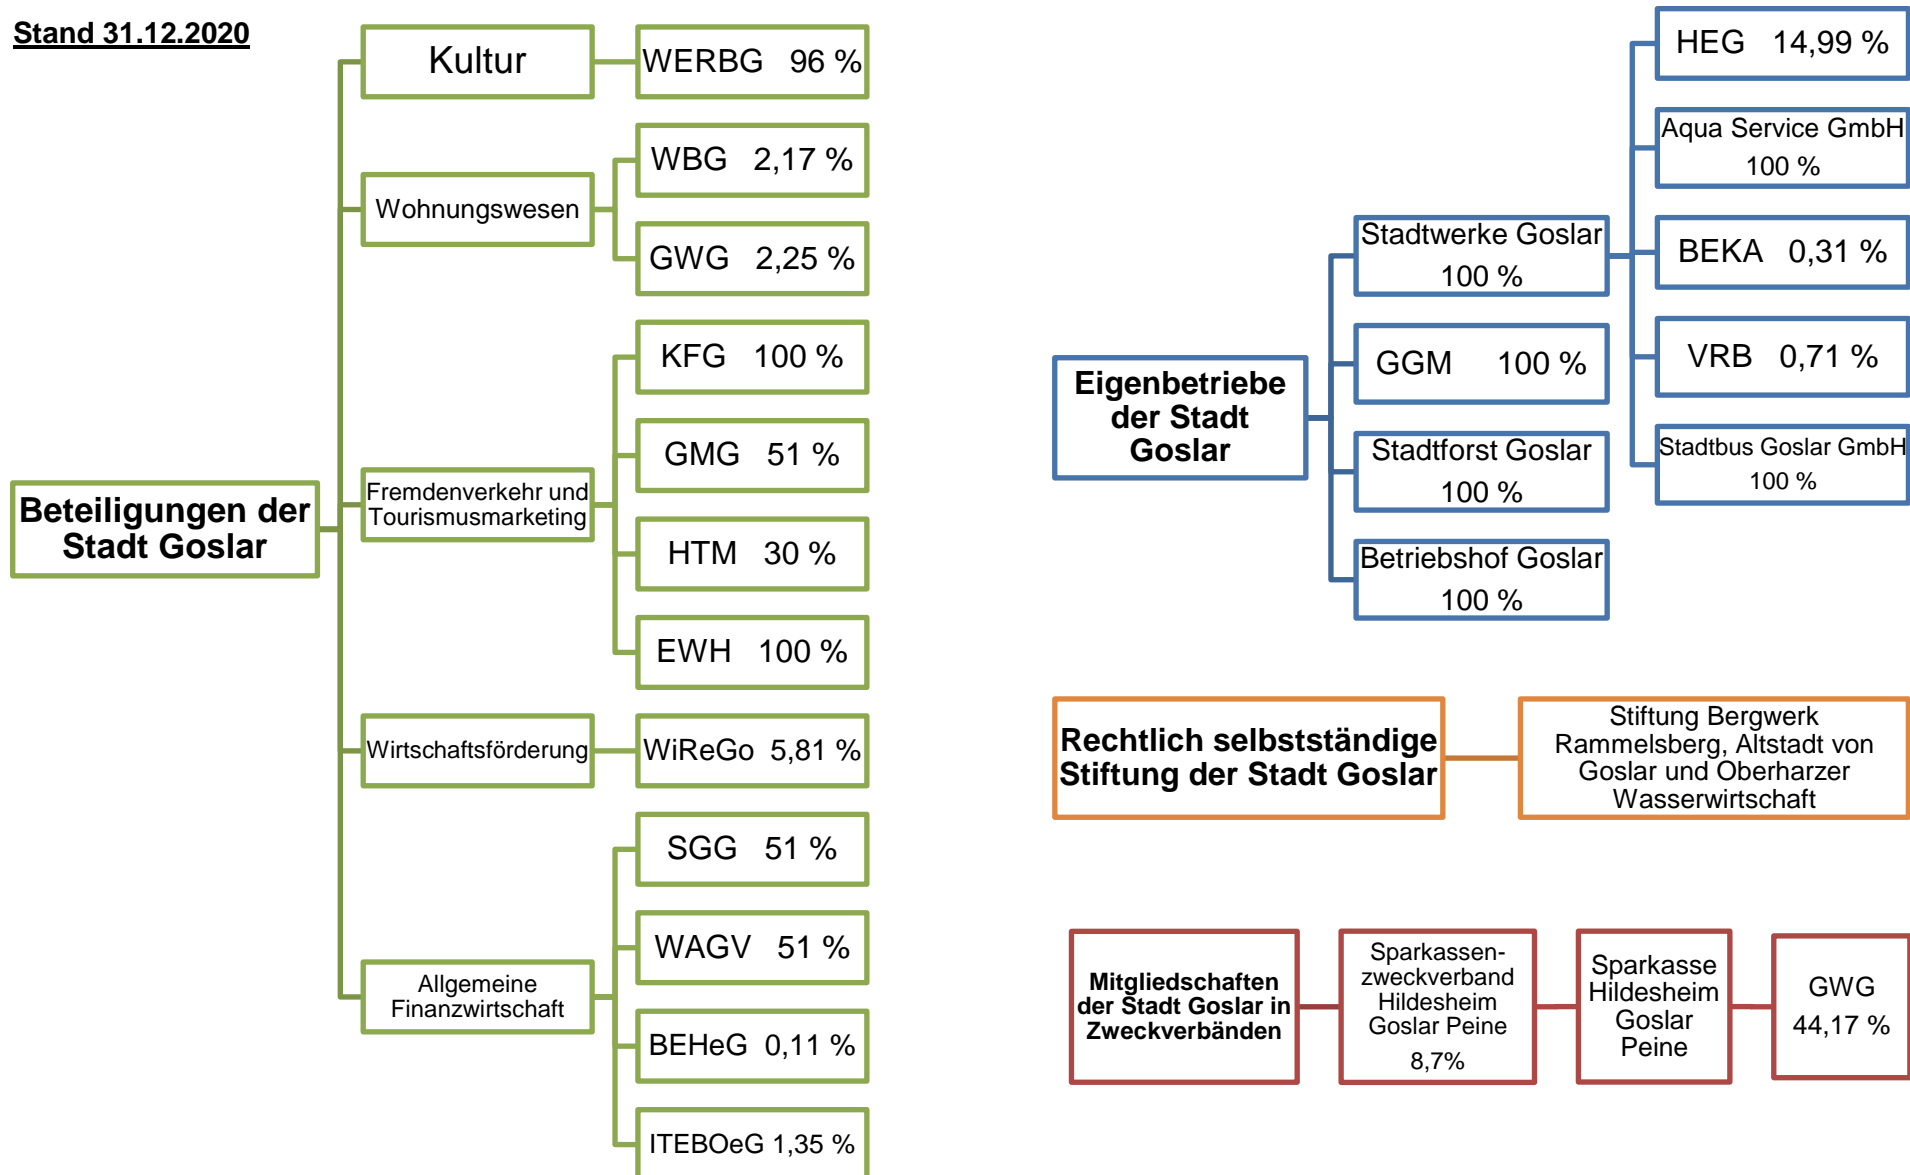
Stand 31.12.2020

Beteiligungen der Stadt Goslar

Kultur

WERBG 96 %

Wohnungswesen

WBG 2,17 %

GWG 2,25 %

Fremdenverkehr und Tourismusmarketing

KFG 100 %

GMG 51 %

HTM 30 %

EWH 100 %

Wirtschaftsförderung

WiReGo 5,81 %

Allgemeine Finanzwirtschaft

SGG 51 %

WAGV 51 %

BEHeG 0,11 %

ITEBOeG 1,35 %

Eigenbetriebe der Stadt Goslar

Stadtwerke Goslar 100 %

GGM 100 %

Stadtforst Goslar 100 %

Betriebshof Goslar 100 %

HEG 14,99 %

Aqua Service GmbH 100 %

BEKA 0,31 %

VRB 0,71 %

Stadtbus Goslar GmbH 100 %

Rechtlich selbstständige Stiftung der Stadt Goslar

Stiftung Bergwerk Rammelsberg, Altstadt von Goslar und Oberharzer Wasserwirtschaft

Mitgliedschaften der Stadt Goslar in Zweckverbänden

Sparkassen-zweckverband Hildesheim Goslar Peine 8,7%

Sparkasse Hildesheim Goslar Peine

GWG 44,17 %